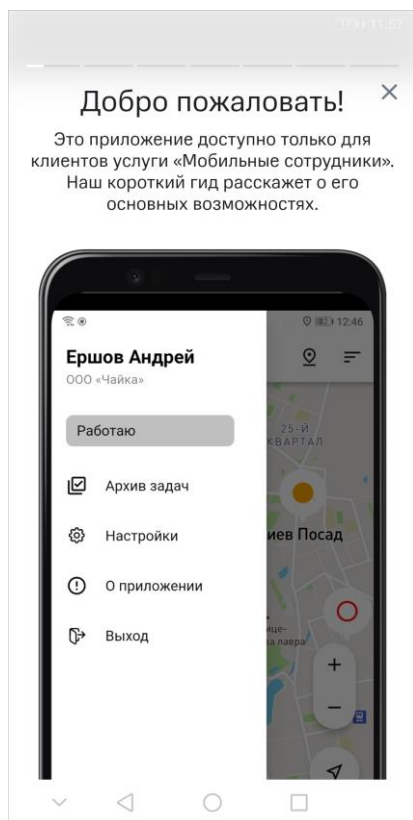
11:57

Добро пожаловать!

×

Это приложение доступно только для клиентов услуги «Мобильные сотрудники». Наш короткий гид расскажет о его основных возможностях.

12:46

Ершов Андрей

ООО «Чайка»

Работаю

Архив задач

Настройки

О приложении

Выход

25-й квартал

иев Посад

ице-
ая лавра

+

−